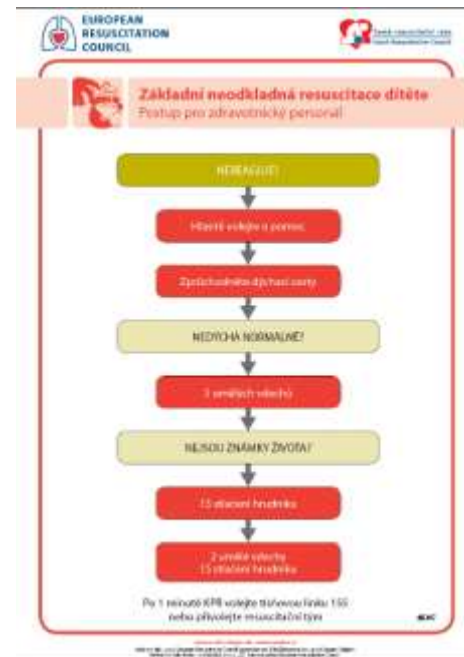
EUROPEAN RESUSCITATION COUNCIL

Česká resuscitační rada
Czech Resuscitation Council

Základní neodkladná resuscitace dítěte
Postup pro zdravotnické personál

NEREAGUJE?

Hlasitě volejte o pomoc

Zprůchodněte dýchací cesty

NEDÝCHÁ NORMÁLNĚ?

5 umělých vdechů

NEJSOU ZNÁMKY ŽIVOTA?

15 stlačení hrudníku

2 umělé vdechy
15 stlačení hrudníku

Po 1 minutě KPR volejte tísňovou linku 155 nebo přivolejte resuscitační tým

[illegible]

ERC